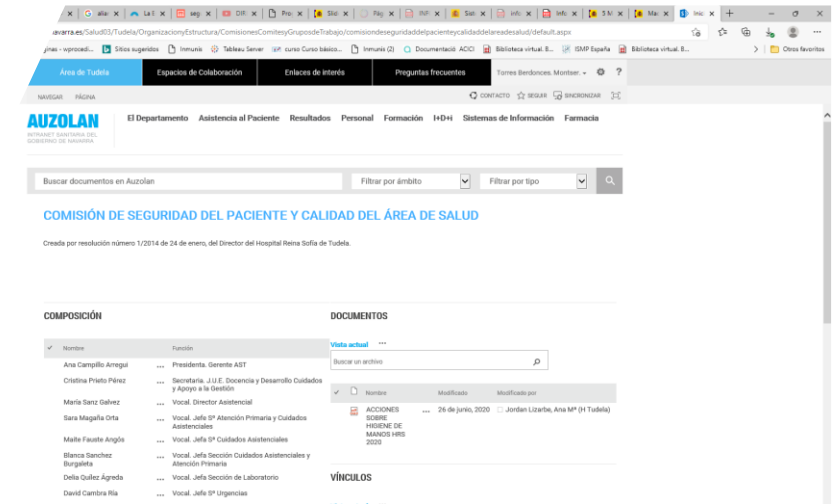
alier | La E | seg | DIR | Pro | Slid | Pág | INF | Sist | Info | Info | 3 M | Mar | Inic

avarra.es/Salud03/Tudela/OrganizacionyEstructura/ComisionesComitesyGruposdeTrabajo/comisiondeseguridaddelpacienteycalidaddelareadesalud/default.aspx

ginas - wprocedi... | Sitios sugeridos | Inmunis | Tableau Server | curso Curso básico... | Inmunis (2) | Documentació ACICI | Biblioteca virtual. B... | ISMP España | Biblioteca virtual. B... | Otros favoritos

Área de Tudela | Espacios de Colaboración | Enlaces de interés | Preguntas frecuentes | Torres Berdonces, Montser. ▾

NAVEGAR PÁGINA

CONTACTO SEGUIR SINCRONIZAR

AUZOLAN
INTRANET SANITARIA DEL GOBIERNO DE NAVARRA

El Departamento | Asistencia al Paciente | Resultados | Personal | Formación | I+D+i | Sistemas de Información | Farmacia

Buscar documentos en Auzolan | Filtrar por ámbito | Filtrar por tipo

COMISIÓN DE SEGURIDAD DEL PACIENTE Y CALIDAD DEL ÁREA DE SALUD

Creada por resolución número 1/2014 de 24 de enero, del Director del Hospital Reina Sofía de Tudela.

COMPOSICIÓN

| Nombre | Función |
|---|---|
| Ana Campillo Arregui | Presidenta. Gerente AST |
| Cristina Prieto Pérez | Secretaria. J.U.E. Docencia y Desarrollo Cuidados y Apoyo a la Gestión |
| María Sanz Galvez | Vocal. Director Asistencial |
| Sara Magaña Orta | Vocal. Jefa Sª Atención Primaria y Cuidados Asistenciales |
| Maite Fauste Angós | Vocal. Jefa Sª Cuidados Asistenciales |
| Blanca Sanchez Burgaleta | Vocal. Jefa Sección Cuidados Asistenciales y Atención Primaria |
| Delia Quílez Ágreda | Vocal. Jefa Sección de Laboratorio |
| David Cambra Ría | Vocal. Jefe Sª Urgencias |

DOCUMENTOS

Vista actual ···

Buscar un archivo

| Nombre | Modificado | Modificado por |
|---|---|---|
| ACCIONES SOBRE HIGIENE DE MANOS HRS 2020 | 26 de junio, 2020 | Jordan Lizarbe, Ana Mª (H Tudela) |

VÍNCULOS